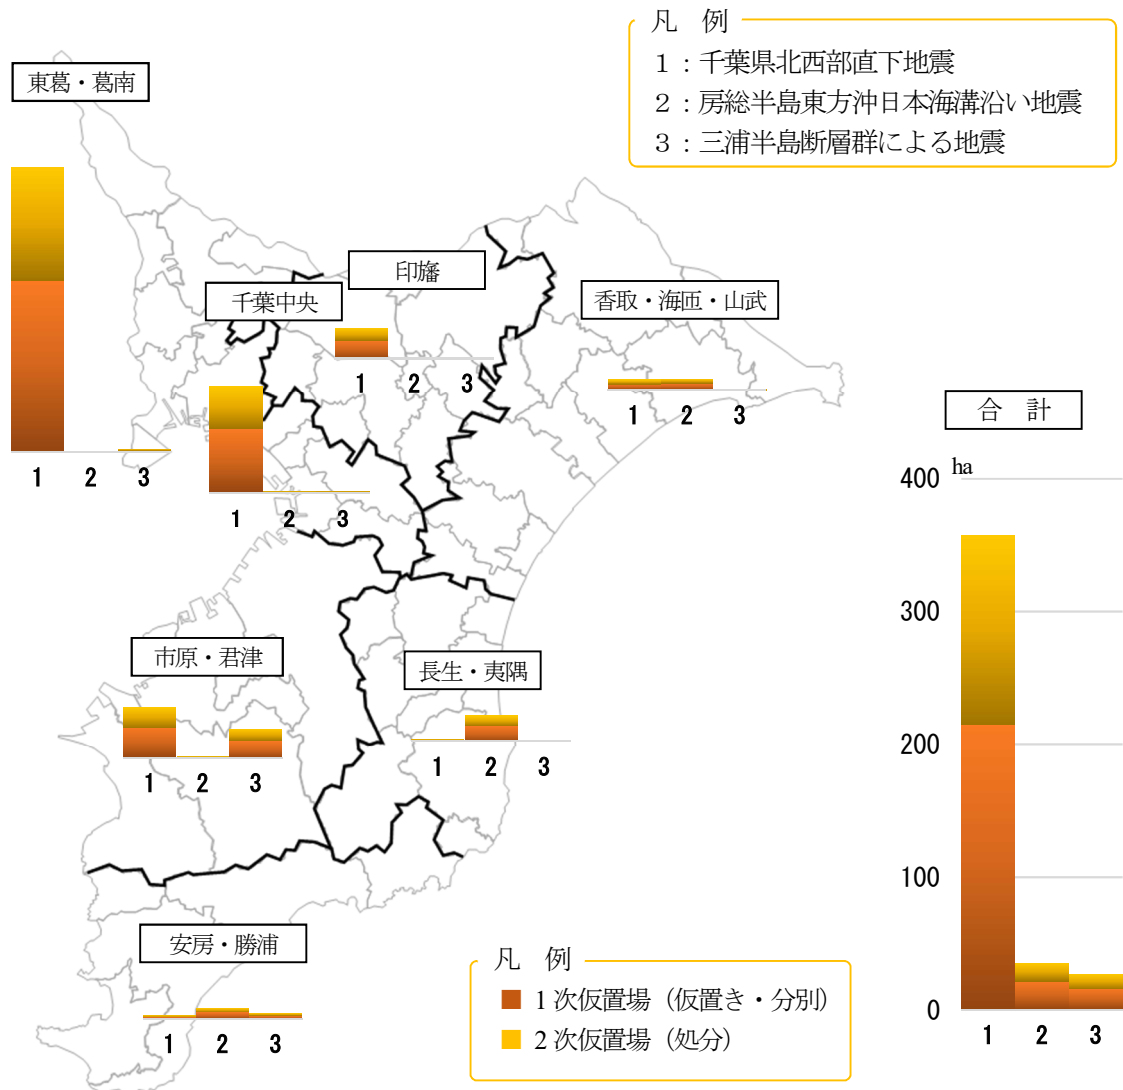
凡　例
１：千葉県北西部直下地震
２：房総半島東方沖日本海溝沿い地震
３：三浦半島断層群による地震

東葛・葛南
1 2 3

印旛
1 2 3

千葉中央
1 2 3

香取・海匝・山武
1 2 3

合　計
ha
400
300
200
100
0
1 2 3

市原・君津
1 2 3

長生・夷隅
1 2 3

安房・勝浦
1 2 3

凡　例
1 次仮置場（仮置き・分別）
2 次仮置場（処分）